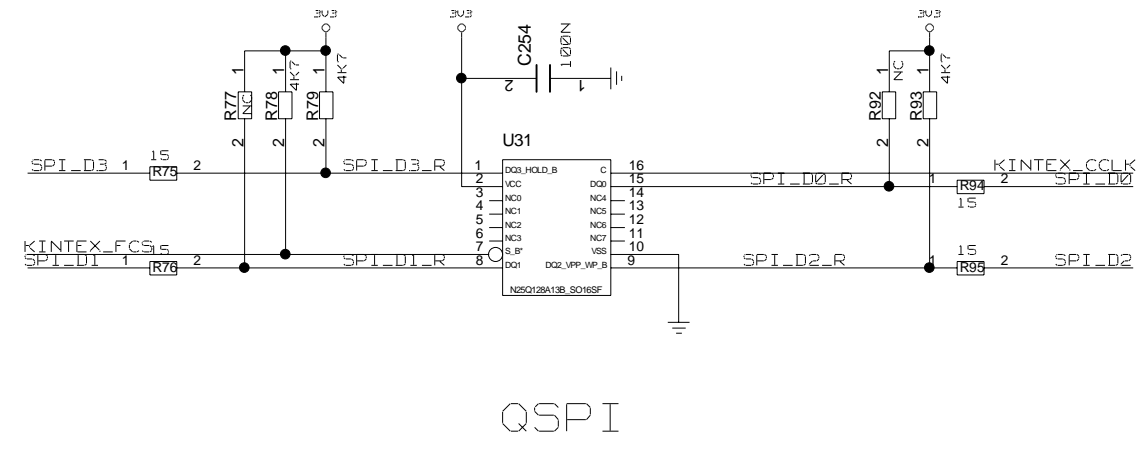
3V3
3V3
3V3
C254
100N
2
1
1
1
1
R77
NC
R78
4K7
R79
4K7
2
2
2
1
1
R92
NC
R93
4K7
2
2
U31
SPI_D3 1
15
R75
2
SPI_D3_R
1 DQ3_HOLD_B
2 VCC
3 NC0
4 NC1
5 NC2
6 NC3
7 S_B*
8 DQ1
C 16
DQ0 15
NC4 14
NC5 13
NC6 12
NC7 11
VSS 10
DQ2_VPP_WP_B 9
N25Q128A13B_SO16SF
KINTEX_CCLK
SPI_D0_R
1
R94
15
2 SPI_D0
KINTEX_FCS
15
SPI_D1 1
R76
2
SPI_D1_R
SPI_D2_R
15
1
R95
2 SPI_D2
QSPI